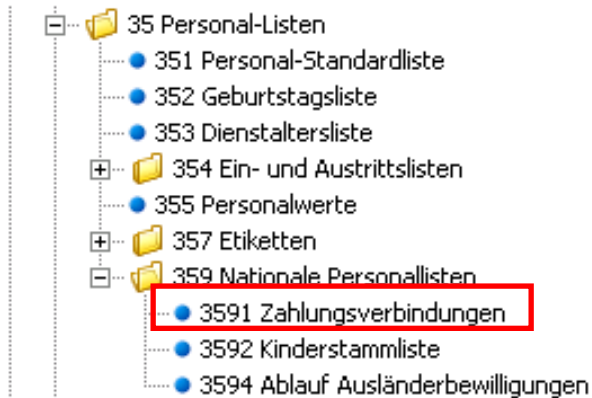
35 Personal-Listen
351 Personal-Standardliste
352 Geburtstagsliste
353 Dienstaltersliste
354 Ein- und Austrittslisten
355 Personalwerte
357 Etiketten
359 Nationale Personallisten
3591 Zahlungsverbindungen
3592 Kinderstammliste
3594 Ablauf Ausländerbewilligungen